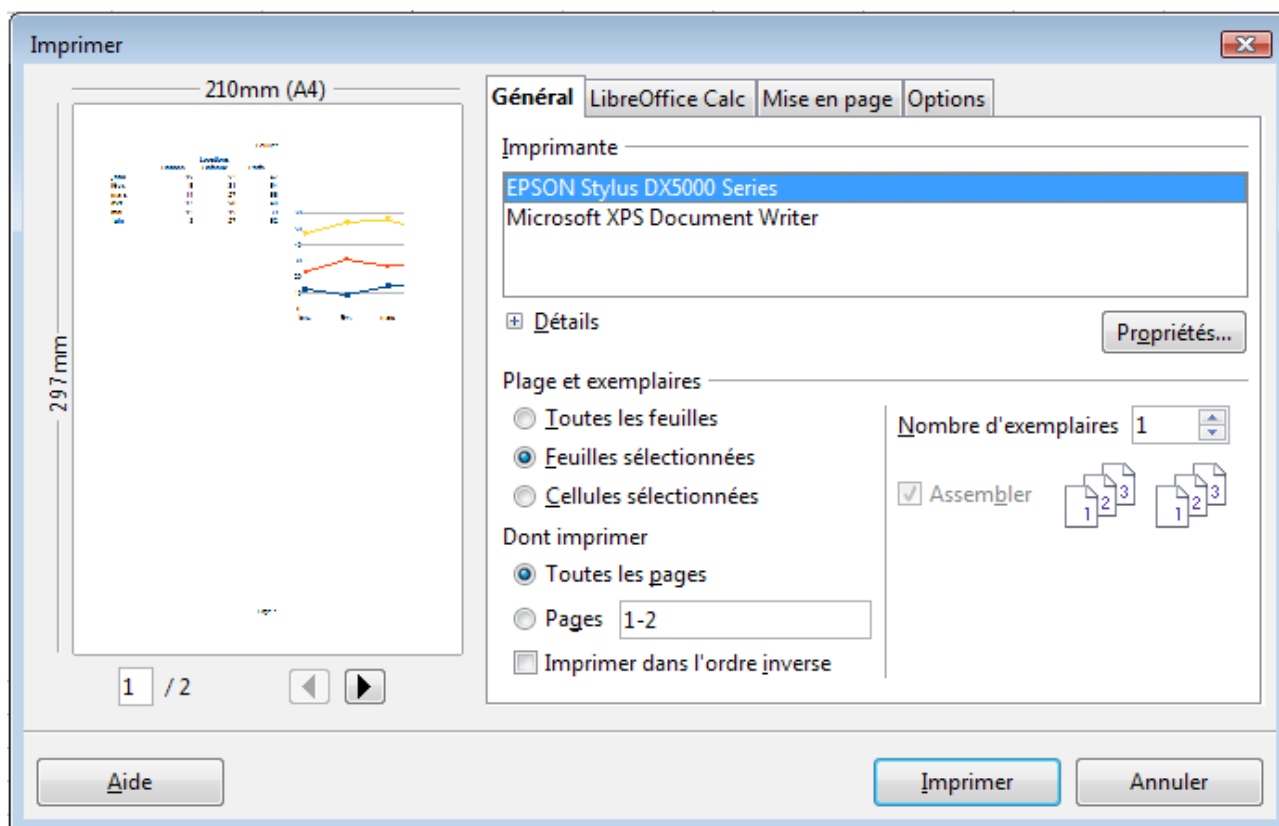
Imprimer

210mm (A4)

297mm

1 / 2

Général | LibreOffice Calc | Mise en page | Options

Imprimante

EPSON Stylus DX5000 Series
Microsoft XPS Document Writer

Détails

Propriétés...

Plage et exemplaires

Toutes les feuilles
Feuilles sélectionnées
Cellules sélectionnées

Nombre d'exemplaires 1

Assembler

1 2 3
1 2 3

Dont imprimer

Toutes les pages
Pages 1-2
Imprimer dans l'ordre inverse

Aide

Imprimer
Annuler